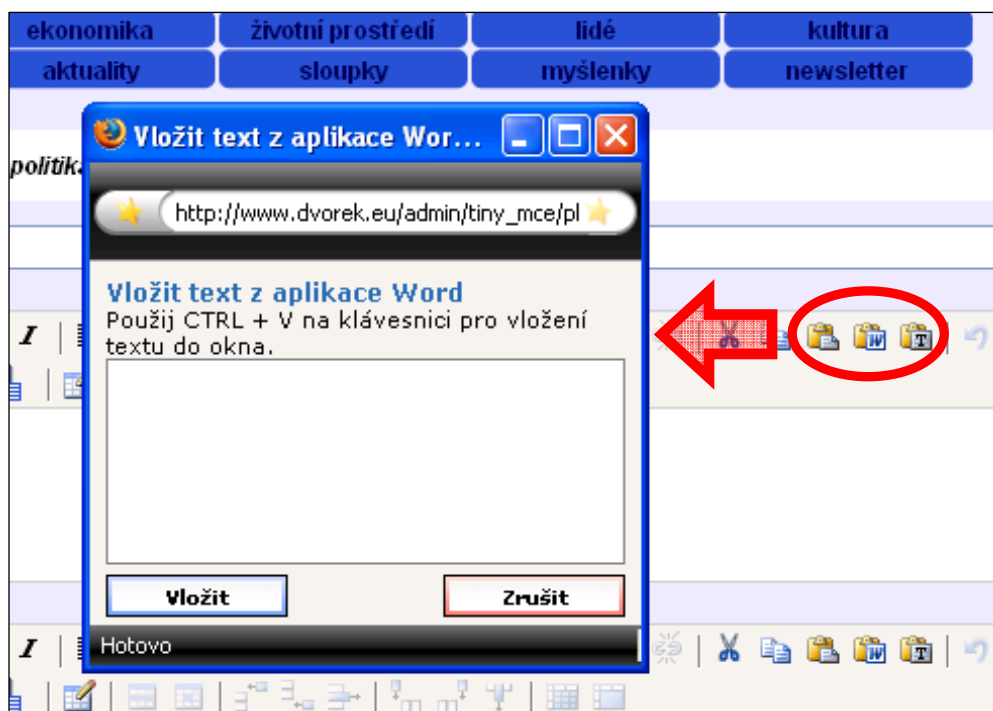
ekonomika | životní prostředí | lidé | kultura
aktuality | sloupky | myšlenky | newsletter

politik

Vložit text z aplikace Wor...

http://www.dvorek.eu/admin/tiny_mce/pl

Vložit text z aplikace Word
Použij CTRL + V na klávesnici pro vložení textu do okna.

Vložit
Zrušit

Hotovo

I
I